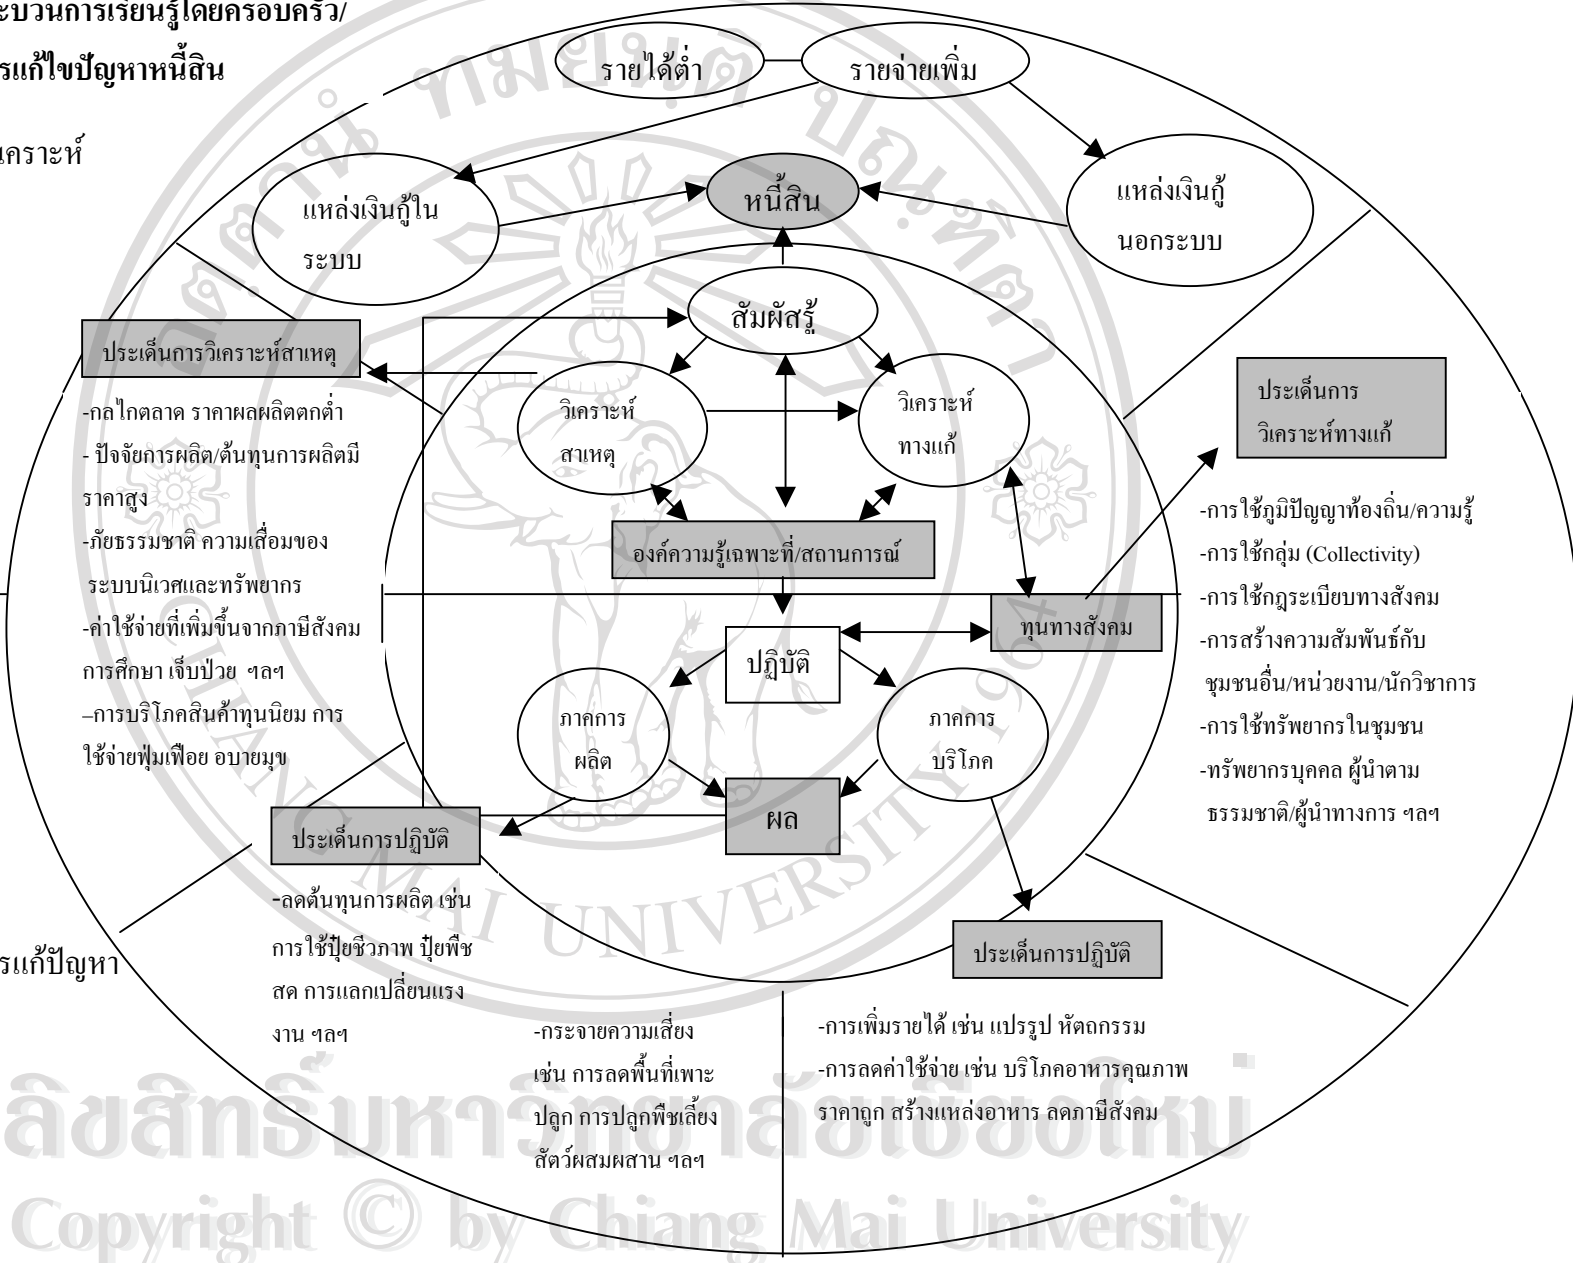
ะบวนการเรียนรู้โดยครอบครัว/
รแก้ไขปัญหาหนี้สิน

เคราะห์

รายได้ต่ำ
รายจ่ายเพิ่ม

แหล่งเงินกู้ใน ระบบ
หนี้สิน
แหล่งเงินกู้ นอกระบบ

สัมผัสรู้

ประเด็นการวิเคราะห์สาเหตุ

วิเคราะห์ สาเหตุ
วิเคราะห์ ทางแก้

ประเด็นการ วิเคราะห์ทางแก้

-กลไกตลาด ราคาผลผลิตตกต่ำ
- ปัจจัยการผลิต/ต้นทุนการผลิตมีราคาสูง
-ภัยธรรมชาติ ความเสื่อมของ ระบบนิเวศและทรัพยากร
-ค่าใช้จ่ายที่เพิ่มขึ้นจากภาษีสังคม การศึกษา เจ็บป่วย ฯลฯ
–การบริโภคสินค้าทุนนิยม การใช้จ่ายฟุ่มเฟือย อบายมุข

องค์ความรู้เฉพาะที่/สถานการณ์

-การใช้ภูมิปัญญาท้องถิ่น/ความรู้
-การใช้กลุ่ม (Collectivity)
-การใช้กฎระเบียบทางสังคม
-การสร้างความสัมพันธ์กับ ชุมชนอื่น/หน่วยงาน/นักวิชาการ
-การใช้ทรัพยากรในชุมชน
-ทรัพยากรบุคคล ผู้นำตาม ธรรมชาติ/ผู้นำทางการ ฯลฯ

ทุนทางสังคม

ปฏิบัติ

ภาคการ ผลิต
ภาคการ บริโภค

ผล

ประเด็นการปฏิบัติ

-ลดต้นทุนการผลิต เช่น การใช้ปุ๋ยชีวภาพ ปุ๋ยพืชสด การแลกเปลี่ยนแรงงาน ฯลฯ

รแก้ปัญหา

ประเด็นการปฏิบัติ

-กระจายความเสี่ยง เช่น การลดพื้นที่เพาะปลูก การปลูกพืชเลี้ยงสัตว์ผสมผสาน ฯลฯ

-การเพิ่มรายได้ เช่น แปรรูป หัตถกรรม
-การลดค่าใช้จ่าย เช่น บริโภคอาหารคุณภาพ ราคาถูก สร้างแหล่งอาหาร ลดภาษีสังคม

ลิขสิทธิ์มหาวิทยาลัยเชียงใหม่
Copyright © by Chiang Mai University